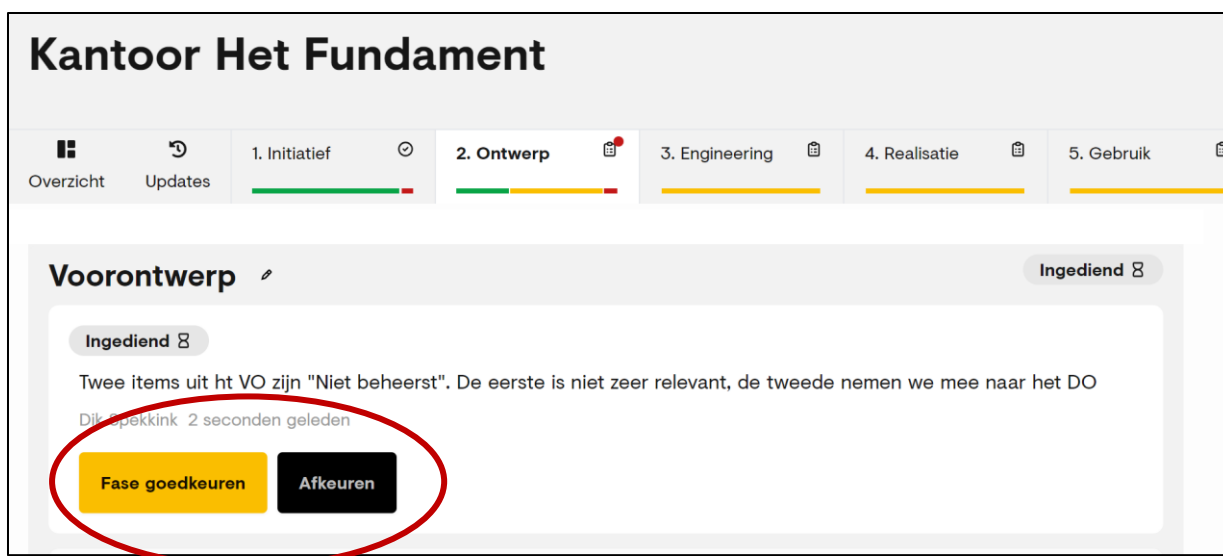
Kantoor Het Fundament

Overzicht
Updates
1. Initiatief
2. Ontwerp
3. Engineering
4. Realisatie
5. Gebruik

Voorontwerp
Ingediend

Ingediend
Twee items uit ht VO zijn "Niet beheerst". De eerste is niet zeer relevant, de tweede nemen we mee naar het DO
Dik Spekkink 2 seconden geleden

Fase goedkeuren
Afkeuren